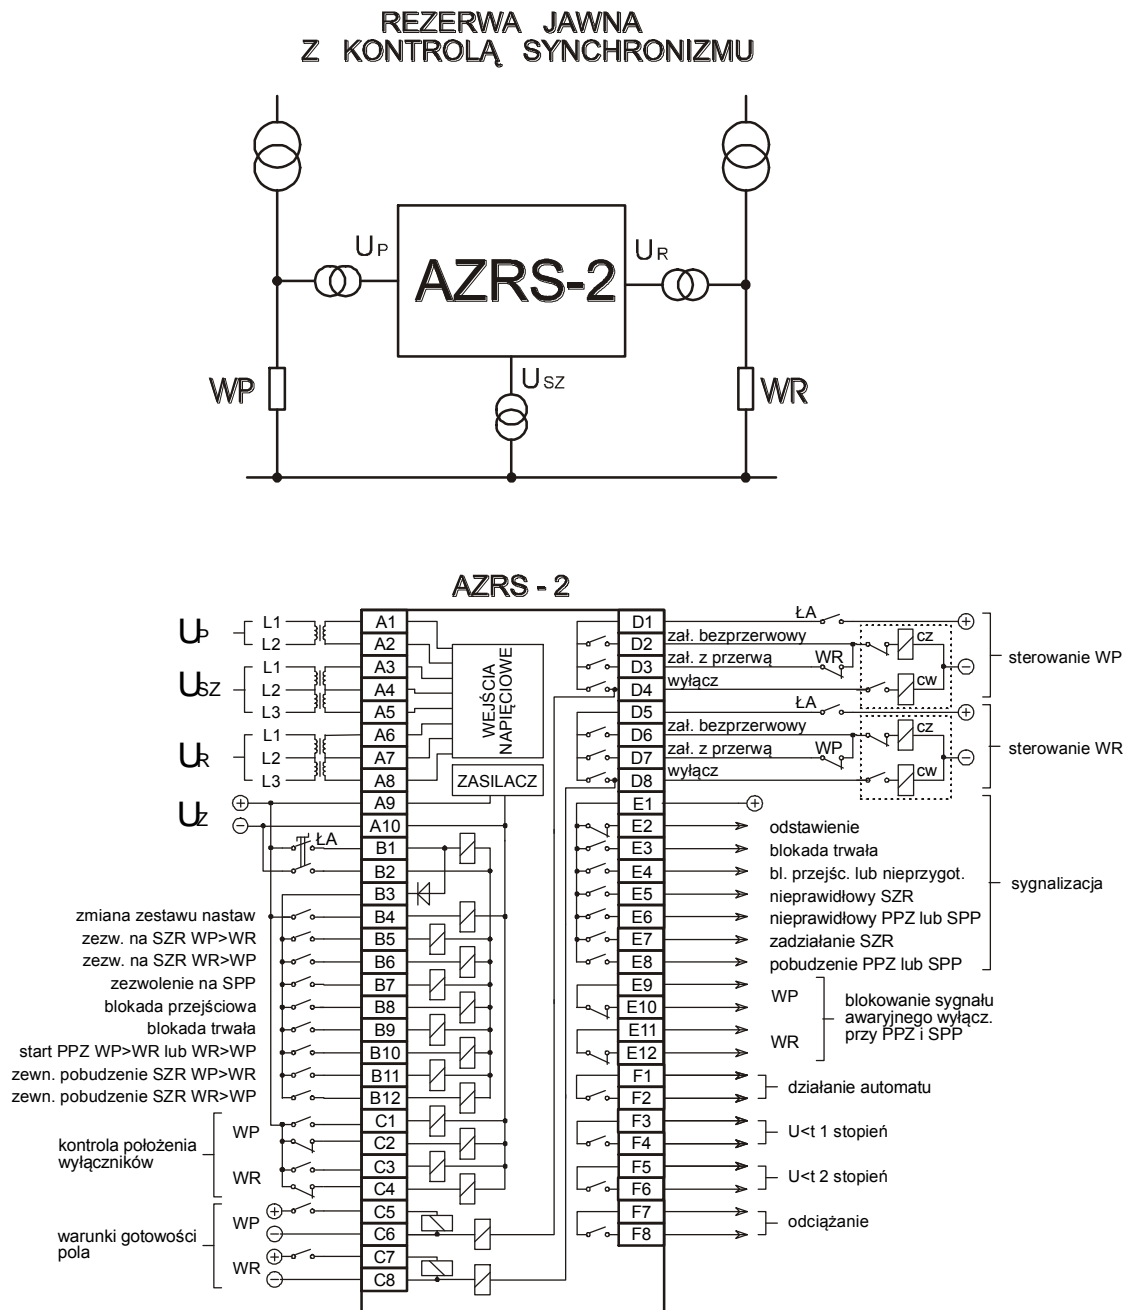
REZERWA JAWNA
Z KONTROLĄ SYNCHRONIZMU

$U_P$

AZRS-2

$U_R$

WP

$U_{SZ}$

WR

AZRS - 2

$U_P$ L1 L2
$U_{SZ}$ L1 L2 L3
$U_R$ L1 L2 L3
$U_Z$ ⊕ ⊖

A1
A2
A3
A4
A5
A6
A7
A8
A9
A10
B1
B2
B3
B4
B5
B6
B7
B8
B9
B10
B11
B12
C1
C2
C3
C4
C5
C6
C7
C8

WEJŚCIA NAPIĘCIOWE

ZASILACZ

ŁA

zmiana zestawu nastaw
zezw. na SZR WP>WR
zezw. na SZR WR>WP
zezwolenie na SPP
blokada przejściowa
blokada trwała
start PPZ WP>WR lub WR>WP
zewn. pobudzenie SZR WP>WR
zewn. pobudzenie SZR WR>WP

kontrola położenia wyłączników WP WR

warunki gotowości pola WP WR

D1
D2
D3
D4
D5
D6
D7
D8
E1
E2
E3
E4
E5
E6
E7
E8
E9
E10
E11
E12
F1
F2
F3
F4
F5
F6
F7
F8

ŁA
zał. bezprzerwowy
zał. z przerwą
WR
wyłącz
cz
cw
sterowanie WP

ŁA
zał. bezprzerwowy
zał. z przerwą
WP
wyłącz
cz
cw
sterowanie WR

odstawienie
blokada trwała
bl. przejśc. lub nieprzygot.
nieprawidłowy SZR
nieprawidłowy PPZ lub SPP
zadziałanie SZR
pobudzenie PPZ lub SPP
sygnalizacja

WP
WR
blokowanie sygnału awaryjnego wyłącz. przy PPZ i SPP

działanie automatu
U<t 1 stopień
U<t 2 stopień
odciążanie